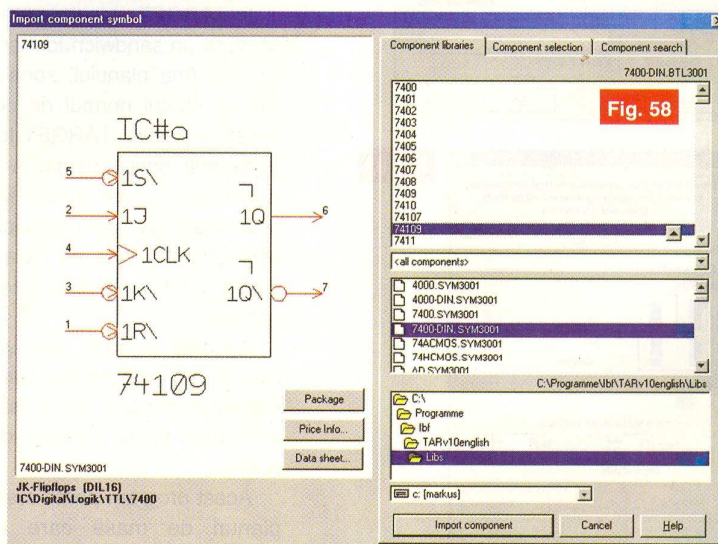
Import component symbol

74109

IC#o

5 1S\
2 1J
4 1CLK
3 1K\
1 1R\
1Q 6
1Q\ 7

74109

Package
Price Info...
Data sheet...

7400-DIN.SYM3001

JK-Flipflops (DIL16)
IC\Digital\Logik\TTL\7400

Component libraries | Component selection | Component search

7400-DIN.BTL3001

Fig. 58

7400
7401
7402
7403
7404
7405
7406
7407
7408
7409
7410
74107
74109
7411

<all components>

4000.SYM3001
4000-DIN.SYM3001
7400.SYM3001
7400-DIN.SYM3001
74ACMOS.SYM3001
74HCMOS.SYM3001
AD.SYM3001

C:\Programme\Ibf\TARv10english\Libs

C:\
Programme
Ibf
TARv10english
Libs

c: [markus]

Import component
Cancel
Help